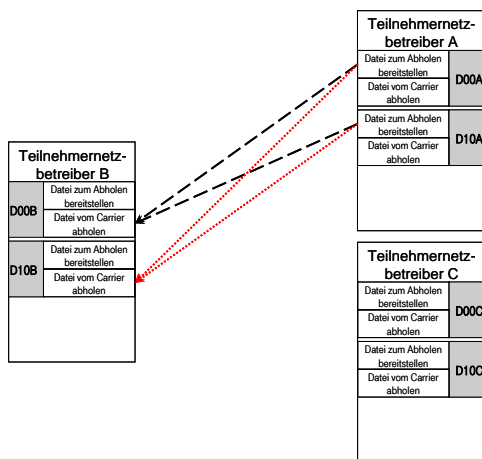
Teilnehmernetzbetreiber A

Datei zum Abholen bereitstellen

Datei vom Carrier abholen

D00A

Datei zum Abholen bereitstellen

Datei vom Carrier abholen

D10A

Teilnehmernetzbetreiber B

D00B

Datei zum Abholen bereitstellen

Datei vom Carrier abholen

D10B

Datei zum Abholen bereitstellen

Datei vom Carrier abholen

Teilnehmernetzbetreiber C

Datei zum Abholen bereitstellen

Datei vom Carrier abholen

D00C

Datei zum Abholen bereitstellen

Datei vom Carrier abholen

D10C